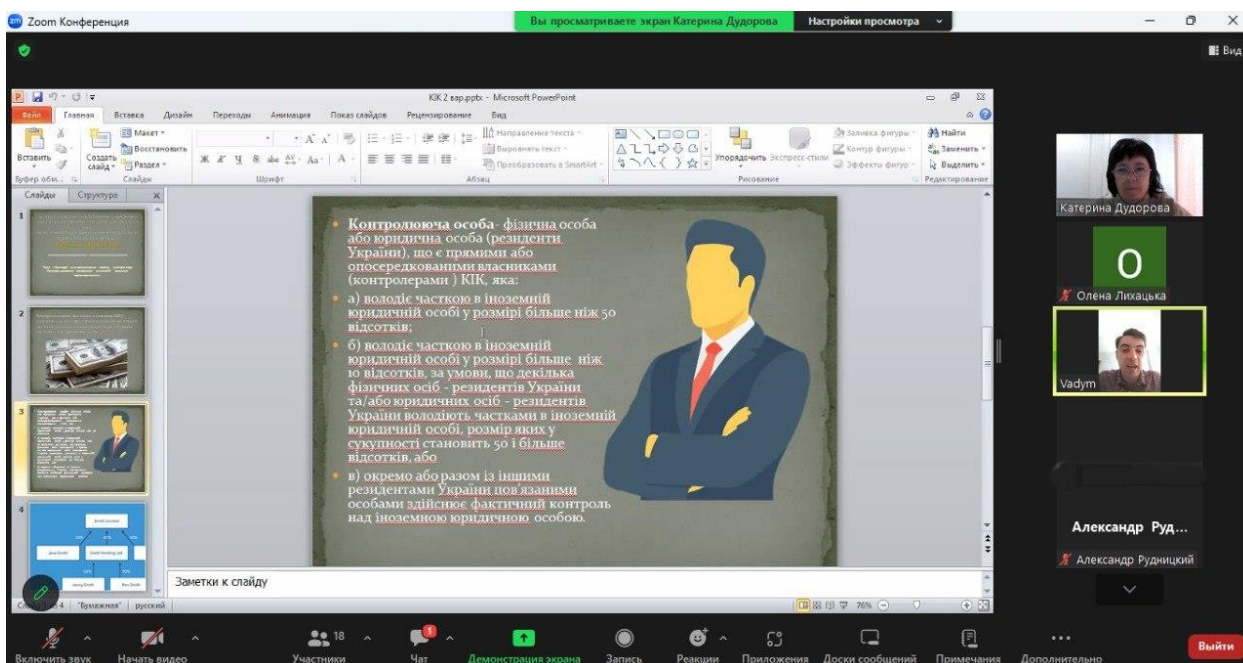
Zoom Конференция

Вы просматриваете экран Катерина Дудорова

Настройки просмотра

Вид

KIK 2 вар.pptx - Microsoft PowerPoint

Файл Главная Вставка Дизайн Переходы Анимация Показ слайдов Рецензирование Вид

Вставить Создать слайд Макет Восстановить Раздел Буфер обм... Слайды Шрифт Абзац Направление текста Выровнять текст Преобразовать в SmartArt Упорядочить Экспресс-стили Заливка фигуры Контур фигуры Эффекты фигур Рисование Найти Заменить Выделить Редактирование

Слайды Структура

- **Контролююча особа**- фізична особа або юридична особа (резиденти України), що є прямими або опосередкованими власниками (контролерами ) КІК, яка:
- а) володіє часткою в іноземній юридичній особі у розмірі більше ніж 50 відсотків;
- б) володіє часткою в іноземній юридичній особі у розмірі більше ніж 10 відсотків, за умови, що декілька фізичних осіб - резидентів України та/або юридичних осіб - резидентів України володіють частками в іноземній юридичній особі, розмір яких у сукупності становить 50 і більше відсотків, або
- в) окремо або разом із іншими резидентами України пов'язаними особами здійснює фактичний контроль над іноземною юридичною особою.

Заметки к слайду

Слайд 3 из 4 "Бумажная" русский

76%

Катерина Дудорова

О

Олена Лихацька

Vadym

Александр Руд...

Александр Рудницкий

Включить звук Начать видео 18 Участники Чат Демонстрация экрана Запись Реакции Приложения Доски сообщений Примечания Дополнительно Выйти